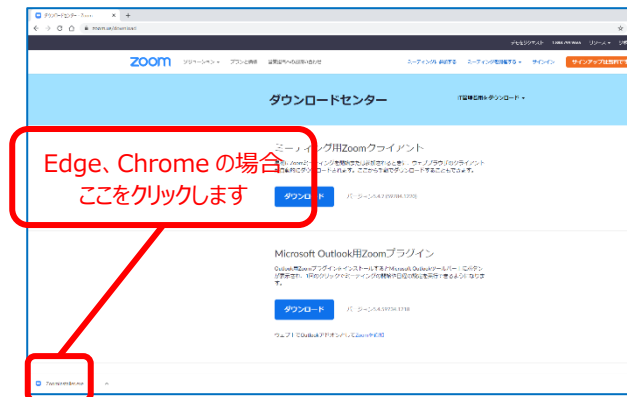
ダウンロードセンター - Zoom

zoom.us/download

デモをリクエスト　1.888.799.9666　リソース　サポート

zoom　ソリューション　プランと価格　営業担当への問い合わせ　ミーティングに参加する　ミーティングを開催する　サインイン　サインアップは無料です

ダウンロードセンター　IT管理者用をダウンロード

ミーティング用Zoomクライアント

Edge、Chrome の場合
ここをクリックします

ダウンロード　バージョン4.6.7 (18176.1230)

Microsoft Outlook用Zoomプラグイン

ダウンロード　バージョン4.8.18734.1718

ZoomInstaller.exe